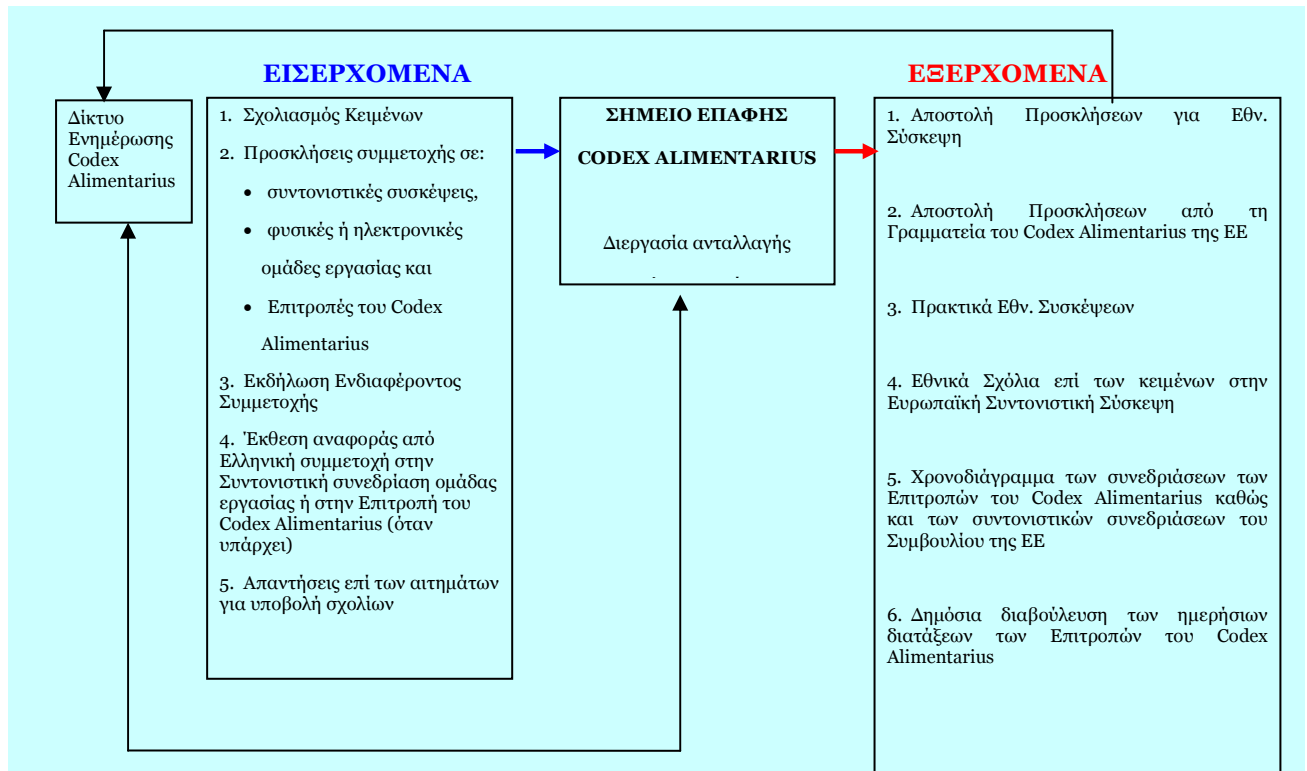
ΕΙΣΕΡΧΟΜΕΝΑ

ΕΞΕΡΧΟΜΕΝΑ

Δίκτυο Ενημέρωσης Codex Alimentarius

1. Σχολιασμός Κειμένων

2. Προσκλήσεις συμμετοχής σε:

• συντονιστικές συσκέψεις,

• φυσικές ή ηλεκτρονικές ομάδες εργασίας και

• Επιτροπές του Codex Alimentarius

3. Εκδήλωση Ενδιαφέροντος Συμμετοχής

4. Έκθεση αναφοράς από Ελληνική συμμετοχή στην Συντονιστική συνεδρίαση ομάδας εργασίας ή στην Επιτροπή του Codex Alimentarius (όταν υπάρχει)

5. Απαντήσεις επί των αιτημάτων για υποβολή σχολίων

ΣΗΜΕΙΟ ΕΠΑΦΗΣ

CODEX ALIMENTARIUS

Διεργασία ανταλλαγής

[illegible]

1. Αποστολή Προσκλήσεων για Εθν. Σύσκεψη

2. Αποστολή Προσκλήσεων από τη Γραμματεία του Codex Alimentarius της ΕΕ

3. Πρακτικά Εθν. Συσκέψεων

4. Εθνικά Σχόλια επί των κειμένων στην Ευρωπαϊκή Συντονιστική Σύσκεψη

5. Χρονοδιάγραμμα των συνεδριάσεων των Επιτροπών του Codex Alimentarius καθώς και των συντονιστικών συνεδριάσεων του Συμβουλίου της ΕΕ

6. Δημόσια διαβούλευση των ημερήσιων διατάξεων των Επιτροπών του Codex Alimentarius